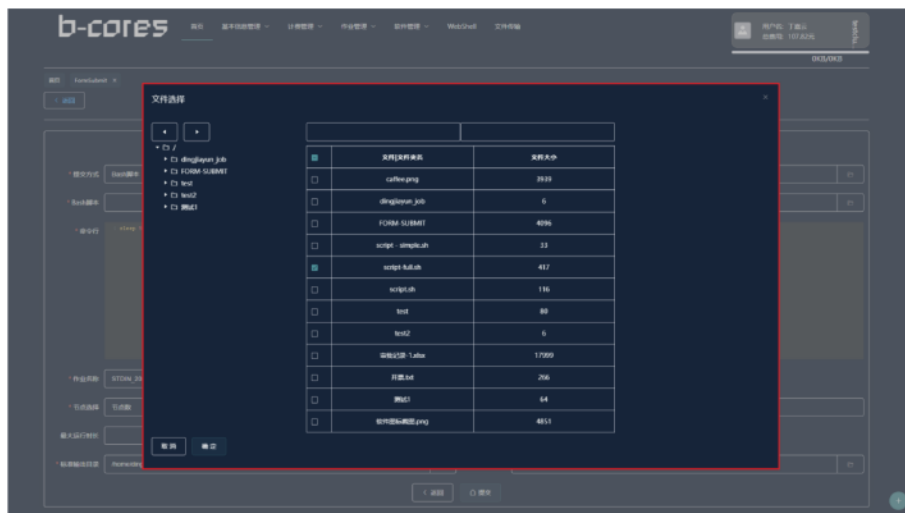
b-cores 首页 基本功能管理 计费管理 作业管理 软件管理 WebShell 文件传输

用户名: 丁雅云
余额: 107.82元

首页 FormSubmit

文件选择

/
dingjiayun_job
FORM-SUBMIT
test
test2
测试1

| | 文件及文件夹名 | 文件大小 |
|---|---|---|
| | caffee.png | 3939 |
| | dingjiayun_job | 6 |
| | FORM-SUBMIT | 4096 |
| | script - simple.sh | 33 |
| | script-full.sh | 437 |
| | script.sh | 116 |
| | test | 80 |
| | test2 | 6 |
| | 项目记录-1.xlsx | 17599 |
| | 开票.txt | 266 |
| | 测试1 | 64 |
| | 软件图标截图.png | 4851 |

取消 确定

提交方式
Bash脚本
命令行
作业名称
节点选择
最大运行时长
标准输出目录

返回 提交